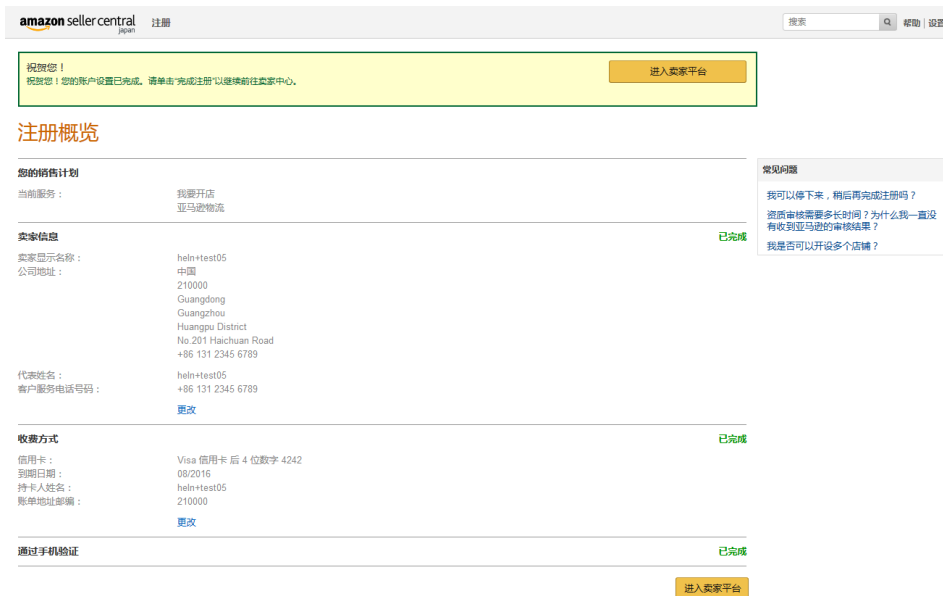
amazon seller central japan 注册

搜索 帮助 | 设置

祝贺您！
祝贺您！您的账户设置已完成。请单击"完成注册"以继续前往卖家中心。

进入卖家平台

注册概览

您的销售计划

当前服务： 我要开店
亚马逊物流

卖家信息 已完成

卖家显示名称： heln+test05
公司地址： 中国
210000
Guangdong
Guangzhou
Huangpu District
No.201 Haichuan Road
+86 131 2345 6789

代表姓名： heln+test05
客户服务电话号码： +86 131 2345 6789

更改

收费方式 已完成

信用卡： Visa 信用卡 后 4 位数字 4242
到期日期： 08/2016
持卡人姓名： heln+test05
账单地址邮编： 210000

更改

通过手机验证 已完成

进入卖家平台

常见问题

我可以停下来，稍后再完成注册吗？

资质审核需要多长时间？为什么我一直没有收到亚马逊的审核结果？

我是否可以开设多个店铺？